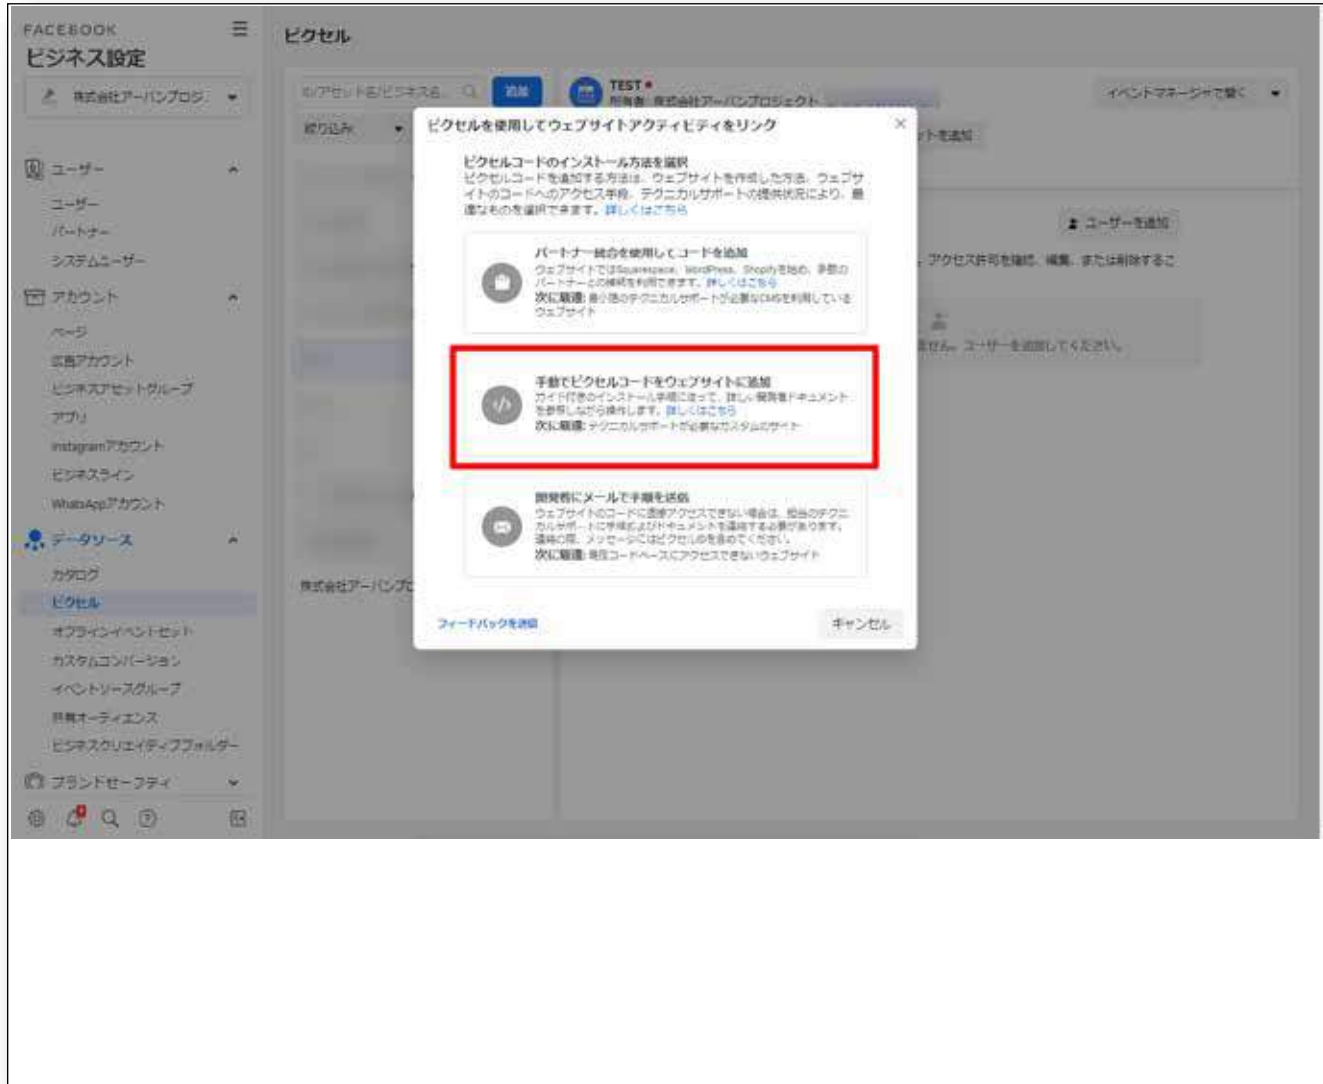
FACEBOOK
ビジネス設定

株式会社アーバンプロジ

ユーザー
ユーザー
パートナー
システムユーザー
アカウント
ページ
広告アカウント
ビジネスアセットグループ
アプリ
Instagramアカウント
ビジネスライン
WhatsAppアカウント
データソース
カタログ
ピクセル
オフラインイベントセット
カスタムコンバージョン
イベントソースグループ
共有オーディエンス
ビジネスクリエイティブフォルダー
ブランドセーフティ

ピクセル

ID/アセット名/ビジネス名 追加
絞り込み

TEST
所有者 株式会社アーバンプロジェクト

イベントマネージャで開く

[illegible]トを追加

ユーザーを追加
、アクセス許可を確認、編集、または削除するこ
ません。ユーザーを追加してください。

株式会社アーバンプロ

ピクセルを使用してウェブサイトアクティビティをリンク

ピクセルコードのインストール方法を選択
ピクセルコードを追加する方法は、ウェブサイトを作成した方法、ウェブサイトのコードへのアクセス手段、テクニカルサポートの提供状況により、最適なものを選択できます。詳しくはこちら

パートナー統合を使用してコードを追加
ウェブサイトではSquarespace、WordPress、Shopifyを始め、多数のパートナーとの連携を利用できます。詳しくはこちら
次に最適: 最小限のテクニカルサポートが必要なCMSを利用しているウェブサイト

手動でピクセルコードをウェブサイトに追加
ガイド付きのインストール手順に従って、詳しい開発者ドキュメントを参照しながら操作します。詳しくはこちら
次に最適: テクニカルサポートが必要なカスタムのサイト

開発者にメールで手順を送信
ウェブサイトのコードに直接アクセスできない場合は、担当のテクニカルサポートに手順およびドキュメントを送信する必要があります。送信の際、メッセージにはピクセルIDを含めてください。
次に最適: 現在コードベースにアクセスできないウェブサイト

フィードバックを送信
キャンセル